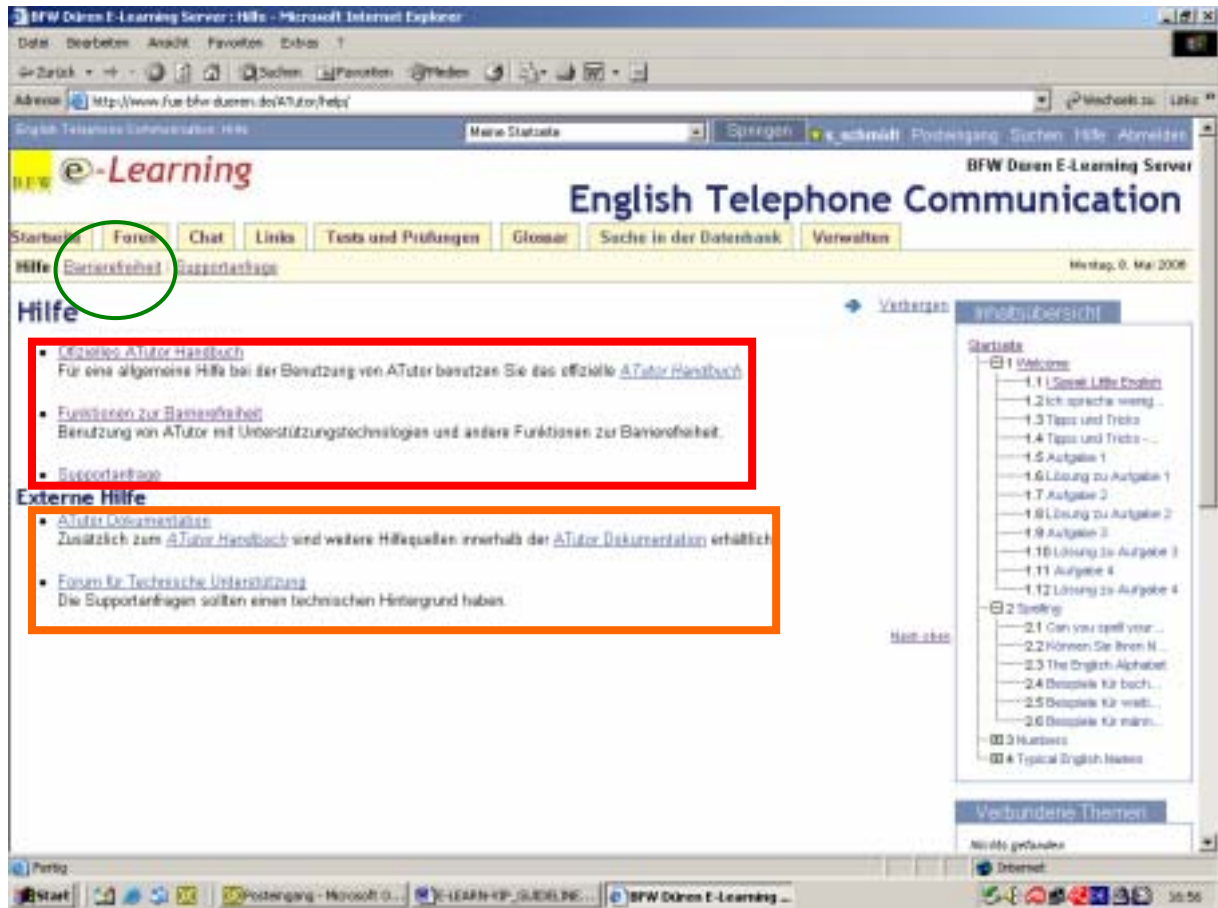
BFW Düren E-Learning Server: Hilfe - Microsoft Internet Explorer

Datei Bearbeiten Ansicht Favoriten Extras ?

Zurück Suchen Favoriten Medien

Adresse http://www.fue.bfw-dueren.de/ATutor/help/ Wechseln zu Links

English Telephone Communication: Hilfe Meine Startseite Springen s_schmidt Posteingang Suchen Hilfe Abmelden

BFW e-Learning

BFW Düren E-Learning Server

English Telephone Communication

Startseite Foren Chat Links Tests und Prüfungen Glossar Suche in der Datenbank Verwalten

Hilfe | Barrierefreiheit | Supportanfrage

Montag, 8. Mai 2006

Hilfe

Verbergen

- Offizielles ATutor Handbuch
Für eine allgemeine Hilfe bei der Benutzung von ATutor benutzen Sie das offizielle ATutor Handbuch

- Funktionen zur Barrierefreiheit
Benutzung von ATutor mit Unterstützungstechnologien und andere Funktionen zur Barrierefreiheit.

- Supportanfrage

Externe Hilfe

- ATutor Dokumentation
Zusätzlich zum ATutor Handbuch sind weitere Hilfequellen innerhalb der ATutor Dokumentation erhältlich

- Forum für Technische Unterstützung
Die Supportanfragen sollten einen technischen Hintergrund haben.

Nach oben

Inhaltsübersicht

Startseite
1 Welcome
1.1 I Speak Little English
1.2 Ich spreche wenig...
1.3 Tipps und Tricks
1.4 Tipps und Tricks -...
1.5 Aufgabe 1
1.6 Lösung zu Aufgabe 1
1.7 Aufgabe 2
1.8 Lösung zu Aufgabe 2
1.9 Aufgabe 3
1.10 Lösung zu Aufgabe 3
1.11 Aufgabe 4
1.12 Lösung zu Aufgabe 4
2 Spelling
2.1 Can you spell your...
2.2 Können Sie Ihren N...
2.3 The English Alphabet
2.4 Beispiele für buch...
2.5 Beispiele für weib...
2.6 Beispiele für männ...
3 Numbers
4 Typical English Names

Verbundene Themen

Nichts gefunden

Fertig Internet

Start Posteingang - Microsoft O... E-LEARN-VIP_GUIDELINE... BFW Düren E-Learning ... 16:56